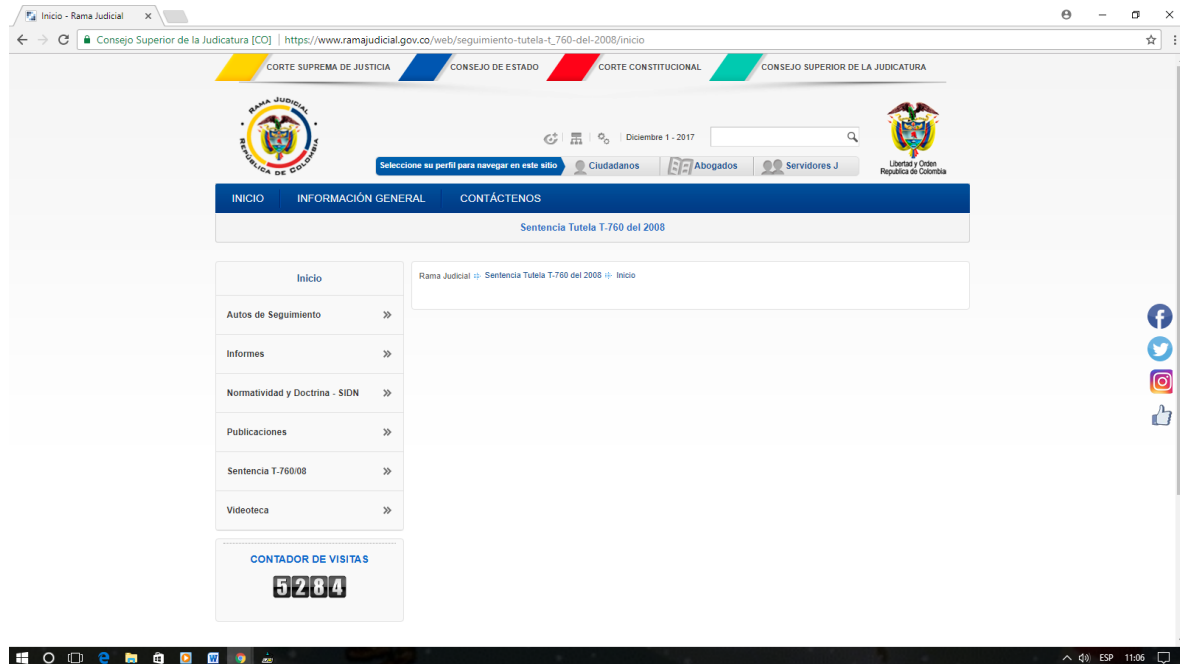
Inicio - Rama Judicial ×

Consejo Superior de la Judicatura [CO] | https://www.ramajudicial.gov.co/web/seguimiento-tutela-t_760-del-2008/inicio

CORTE SUPREMA DE JUSTICIA
CONSEJO DE ESTADO
CORTE CONSTITUCIONAL
CONSEJO SUPERIOR DE LA JUDICATURA

RAMA JUDICIAL
REPÚBLICA DE COLOMBIA

Diciembre 1 - 2017

Libertad y Orden
República de Colombia

Seleccione su perfil para navegar en este sitio
Ciudadanos
Abogados
Servidores J

INICIO
INFORMACIÓN GENERAL
CONTÁCTENOS

Sentencia Tutela T-760 del 2008

Inicio

Rama Judicial Sentencia Tutela T-760 del 2008 Inicio

Autos de Seguimiento »
Informes »
Normatividad y Doctrina - SIDN »
Publicaciones »
Sentencia T-760/08 »
Videoteca »

CONTADOR DE VISITAS
5284

ESP 11:06